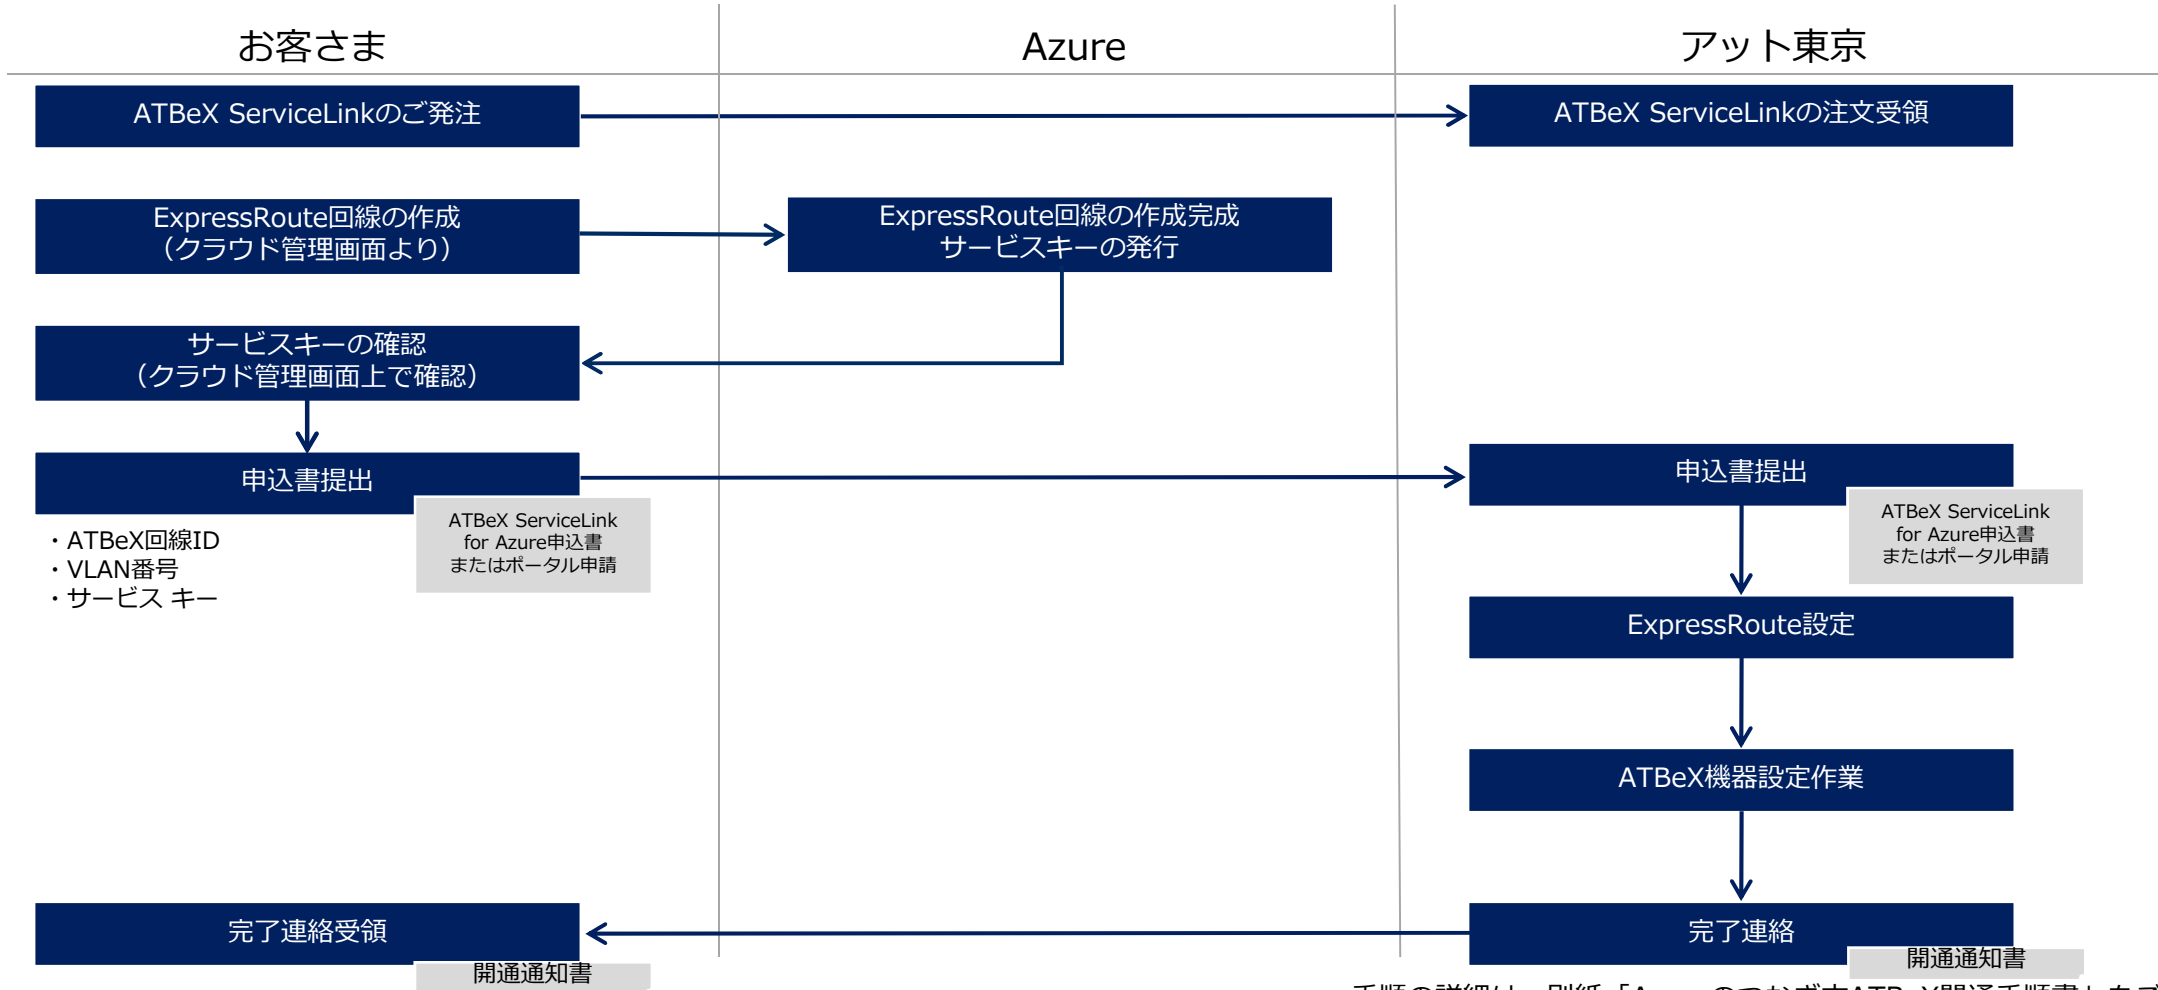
お客さま

Azure

アット東京

ATBeX ServiceLinkのご発注

ATBeX ServiceLinkの注文受領

ExpressRoute回線の作成
（クラウド管理画面より）

ExpressRoute回線の作成完成
サービスキーの発行

サービスキーの確認
（クラウド管理画面上で確認）

申込書提出

ATBeX ServiceLink
for Azure申込書
またはポータル申請

・ATBeX回線ID
・VLAN番号
・サービス キー

申込書提出

ATBeX ServiceLink
for Azure申込書
またはポータル申請

ExpressRoute設定

ATBeX機器設定作業

完了連絡受領

開通通知書

完了連絡

開通通知書

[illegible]